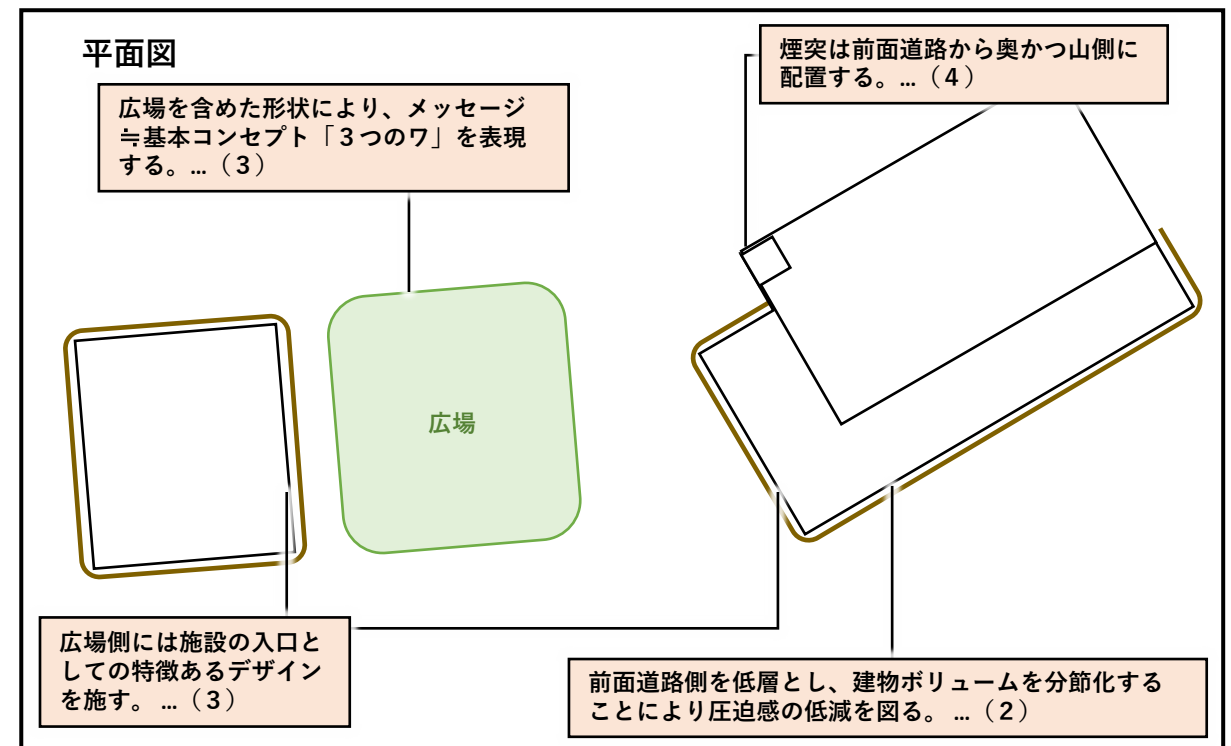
平面図

広場を含めた形状により、メッセージ≒基本コンセプト「３つのワ」を表現する。…（３）

煙突は前面道路から奥かつ山側に配置する。…（４）

広場

広場側には施設の入口としての特徴あるデザインを施す。 …（３）

前面道路側を低層とし、建物ボリュームを分節化することにより圧迫感の低減を図る。 …（２）